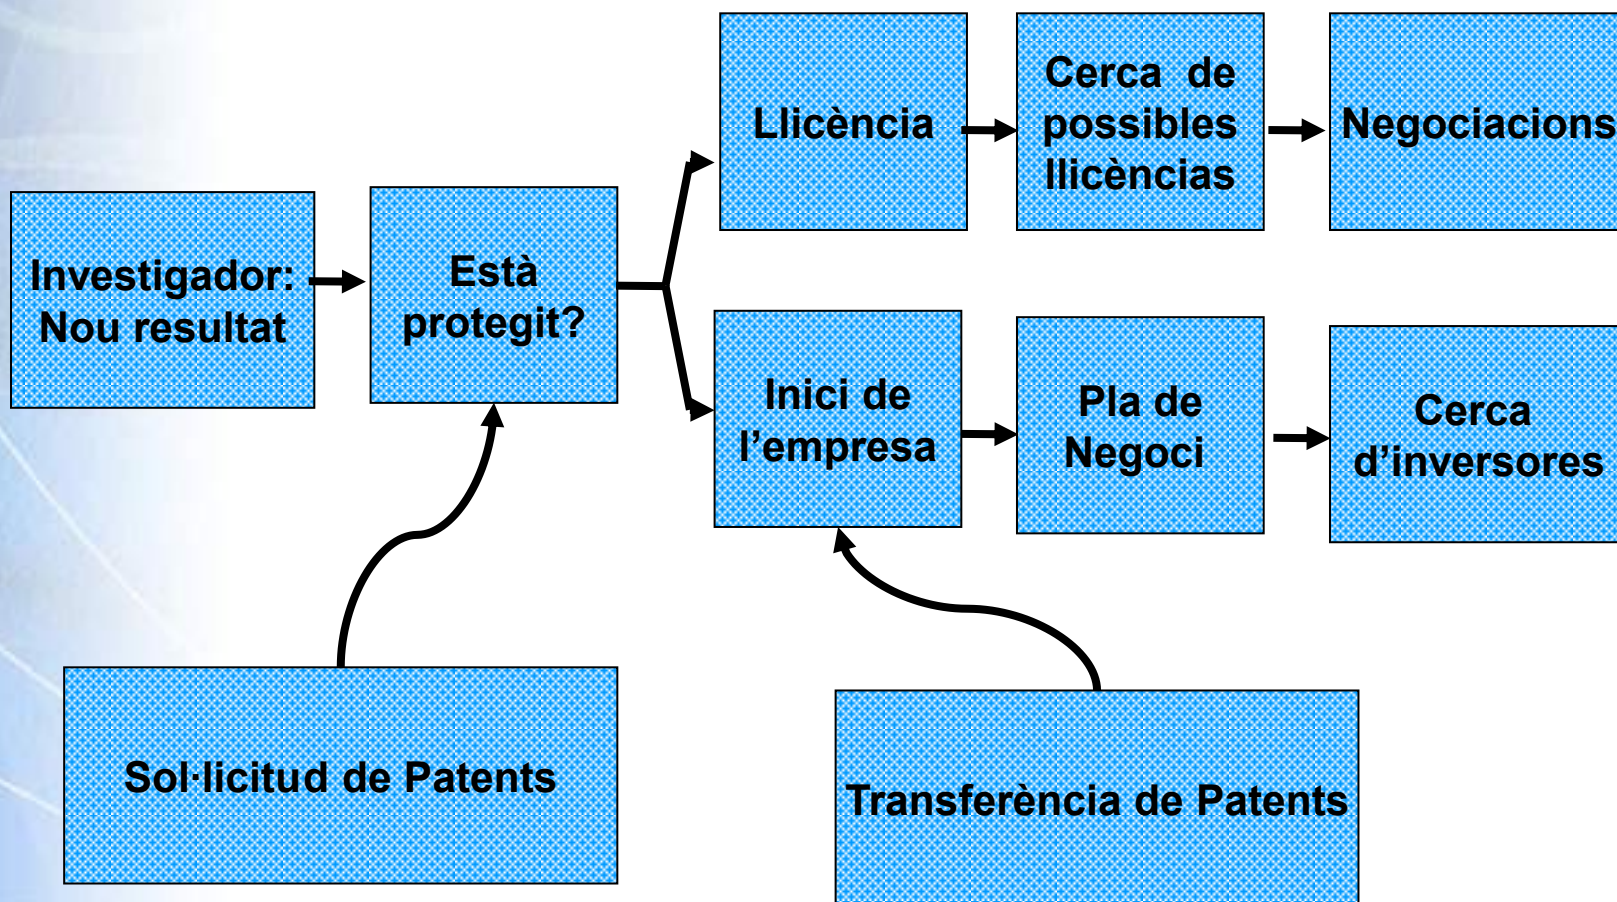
Investigador: Nou resultat

Està protegit?

Llicència

Cerca de possibles llicèncias

Negociacions

Inici de l'empresa

Pla de Negoci

Cerca d'inversores

Sol·licitud de Patents

Transferència de Patents